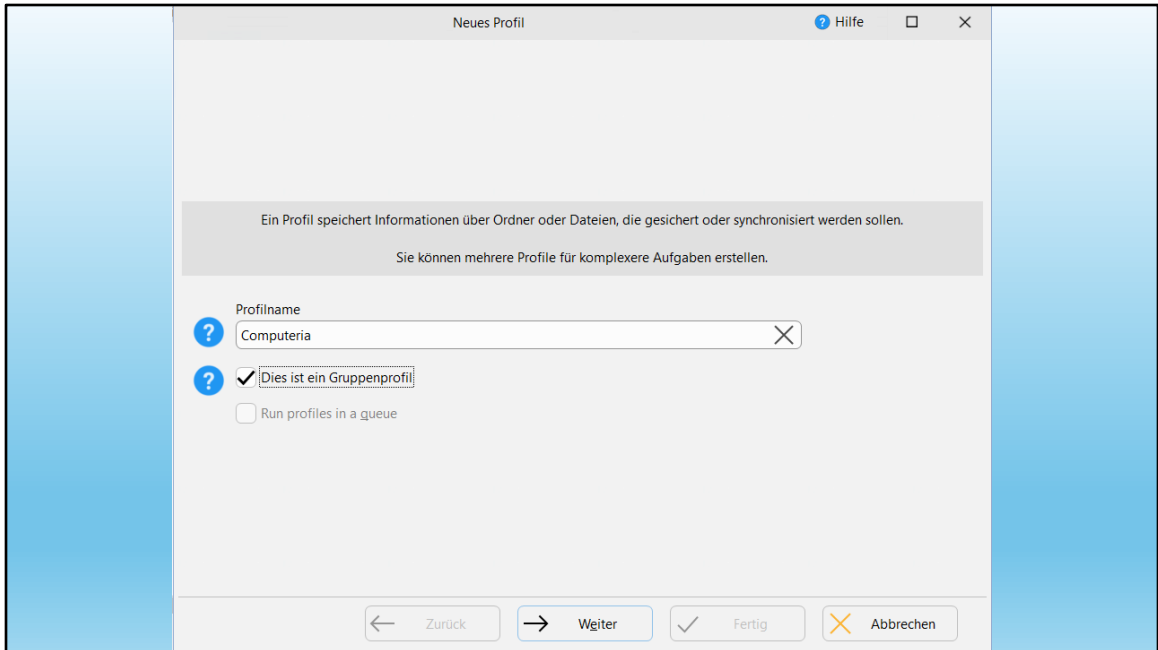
Neues Profil

Hilfe

Ein Profil speichert Informationen über Ordner oder Dateien, die gesichert oder synchronisiert werden sollen.

Sie können mehrere Profile für komplexere Aufgaben erstellen.

Profilname

Computeria

Dies ist ein Gruppenprofil

Run profiles in a queue

Zurück

Weiter

Fertig

Abbrechen